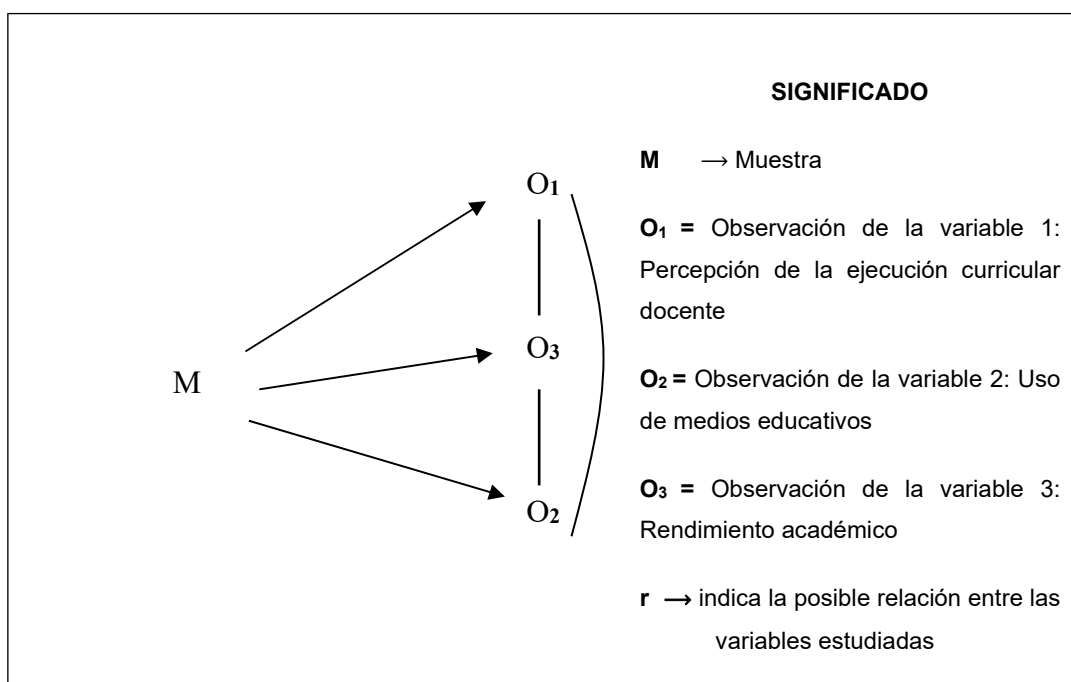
M

$O_1$

$O_3$

$O_2$

**SIGNIFICADO**

**M** → Muestra

**$O_1$ =** Observación de la variable 1: Percepción de la ejecución curricular docente

**$O_2$ =** Observación de la variable 2: Uso de medios educativos

**$O_3$ =** Observación de la variable 3: Rendimiento académico

**r** → indica la posible relación entre las variables estudiadas